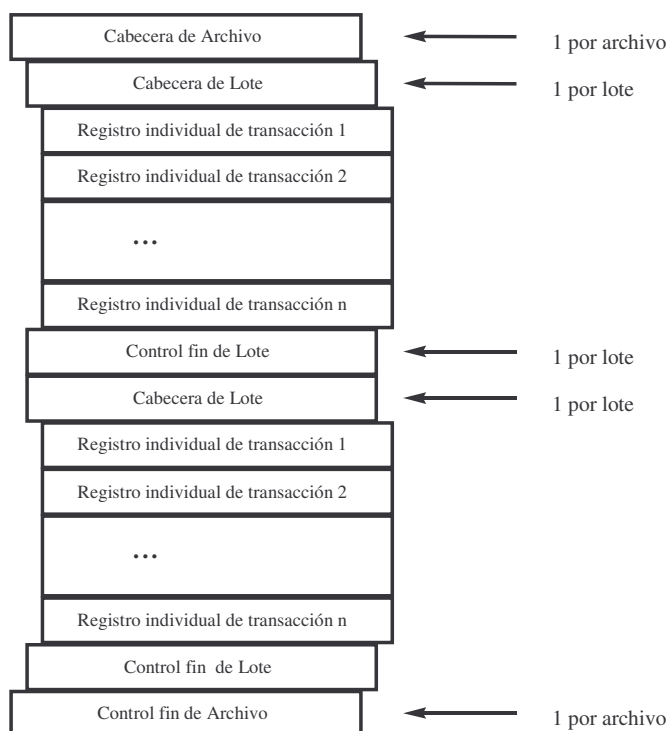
Cabecera de Archivo

1 por archivo

Cabecera de Lote

1 por lote

Registro individual de transacción 1

Registro individual de transacción 2

...

Registro individual de transacción n

Control fin de Lote

1 por lote

Cabecera de Lote

1 por lote

Registro individual de transacción 1

Registro individual de transacción 2

...

Registro individual de transacción n

Control fin de Lote

Control fin de Archivo

1 por archivo